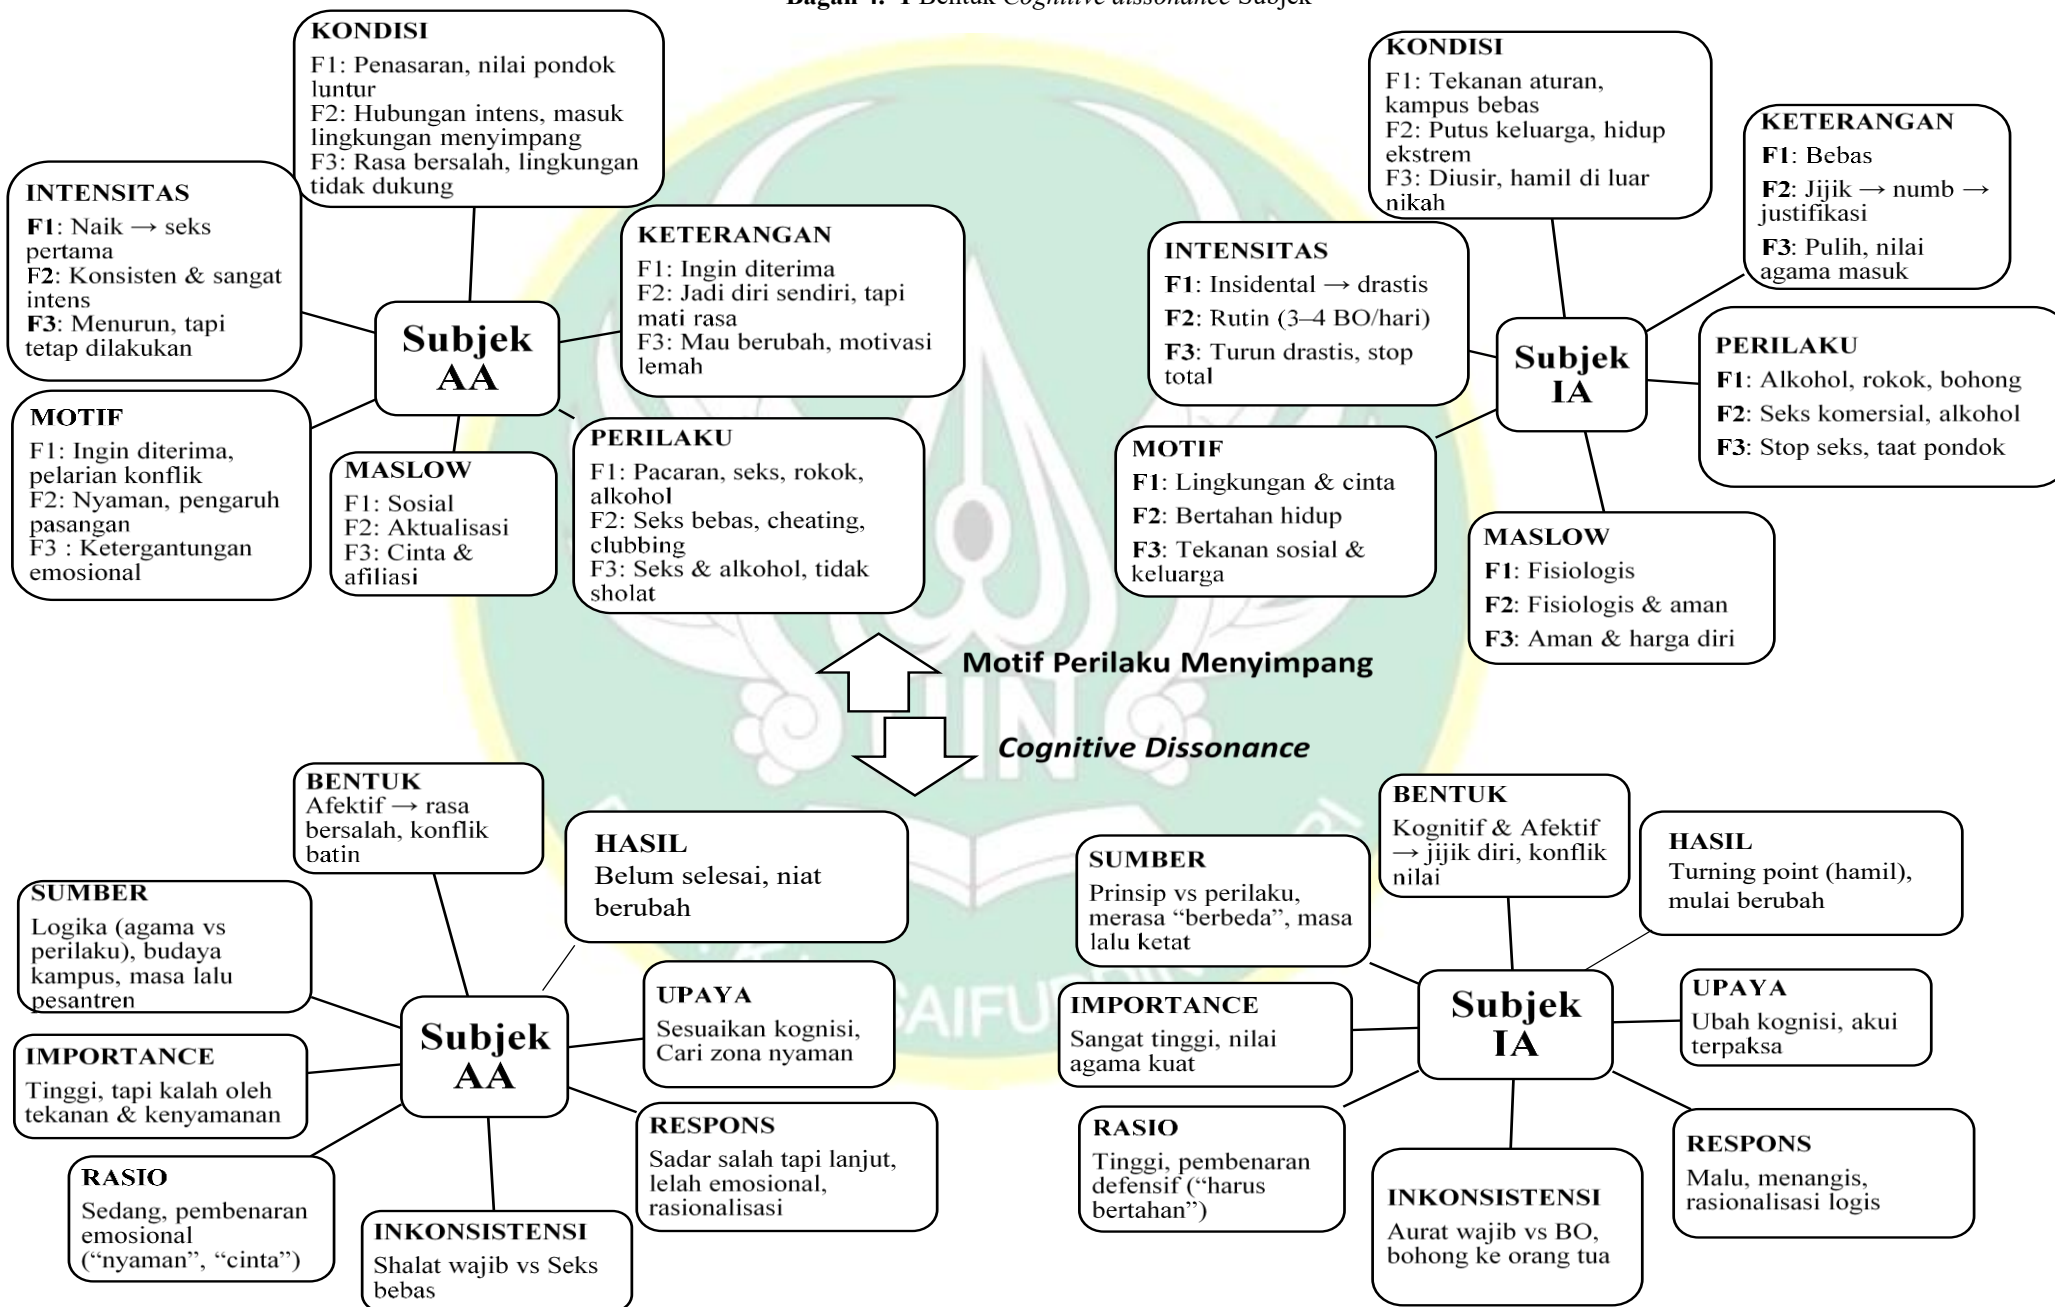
Bagan 4. 1 Bentuk *Cognitive dissonance* Subjek

KONDISI
F1: Penasaran, nilai pondok luntur
F2: Hubungan intens, masuk lingkungan menyimpang
F3: Rasa bersalah, lingkungan tidak dukung

INTENSITAS
F1: Naik → seks pertama
F2: Konsisten & sangat intens
F3: Menurun, tapi tetap dilakukan

KETERANGAN
F1: Ingin diterima
F2: Jadi diri sendiri, tapi mati rasa
F3: Mau berubah, motivasi lemah

Subjek AA

MOTIF
F1: Ingin diterima, pelarian konflik
F2: Nyaman, pengaruh pasangan
F3 : Ketergantungan emosional

MASLOW
F1: Sosial
F2: Aktualisasi
F3: Cinta & afiliasi

PERILAKU
F1: Pacaran, seks, rokok, alkohol
F2: Seks bebas, cheating, clubbing
F3: Seks & alkohol, tidak sholat

KONDISI
F1: Tekanan aturan, kampus bebas
F2: Putus keluarga, hidup ekstrem
F3: Diusir, hamil di luar nikah

KETERANGAN
F1: Bebas
F2: Jijik → numb → justifikasi
F3: Pulih, nilai agama masuk

INTENSITAS
F1: Insidental → drastis
F2: Rutin (3–4 BO/hari)
F3: Turun drastis, stop total

Subjek IA

PERILAKU
F1: Alkohol, rokok, bohong
F2: Seks komersial, alkohol
F3: Stop seks, taat pondok

MOTIF
F1: Lingkungan & cinta
F2: Bertahan hidup
F3: Tekanan sosial & keluarga

MASLOW
F1: Fisiologis
F2: Fisiologis & aman
F3: Aman & harga diri

Motif Perilaku Menyimpang

*Cognitive Dissonance*

BENTUK
Afektif → rasa bersalah, konflik batin

HASIL
Belum selesai, niat berubah

SUMBER
Logika (agama vs perilaku), budaya kampus, masa lalu pesantren

Subjek AA

UPAYA
Sesuaikan kognisi, Cari zona nyaman

IMPORTANCE
Tinggi, tapi kalah oleh tekanan & kenyamanan

RESPONS
Sadar salah tapi lanjut, lelah emosional, rasionalisasi

RASIO
Sedang, pembenaran emosional ("nyaman", "cinta")

INKONSISTENSI
Shalat wajib vs Seks bebas

BENTUK
Kognitif & Afektif → jijik diri, konflik nilai

HASIL
Turning point (hamil), mulai berubah

SUMBER
Prinsip vs perilaku, merasa "berbeda", masa lalu ketat

IMPORTANCE
Sangat tinggi, nilai agama kuat

Subjek IA

UPAYA
Ubah kognisi, akui terpaksa

RASIO
Tinggi, pembenaran defensif ("harus bertahan")

INKONSISTENSI
Aurat wajib vs BO, bohong ke orang tua

RESPONS
Malu, menangis, rasionalisasi logis

SAIFU